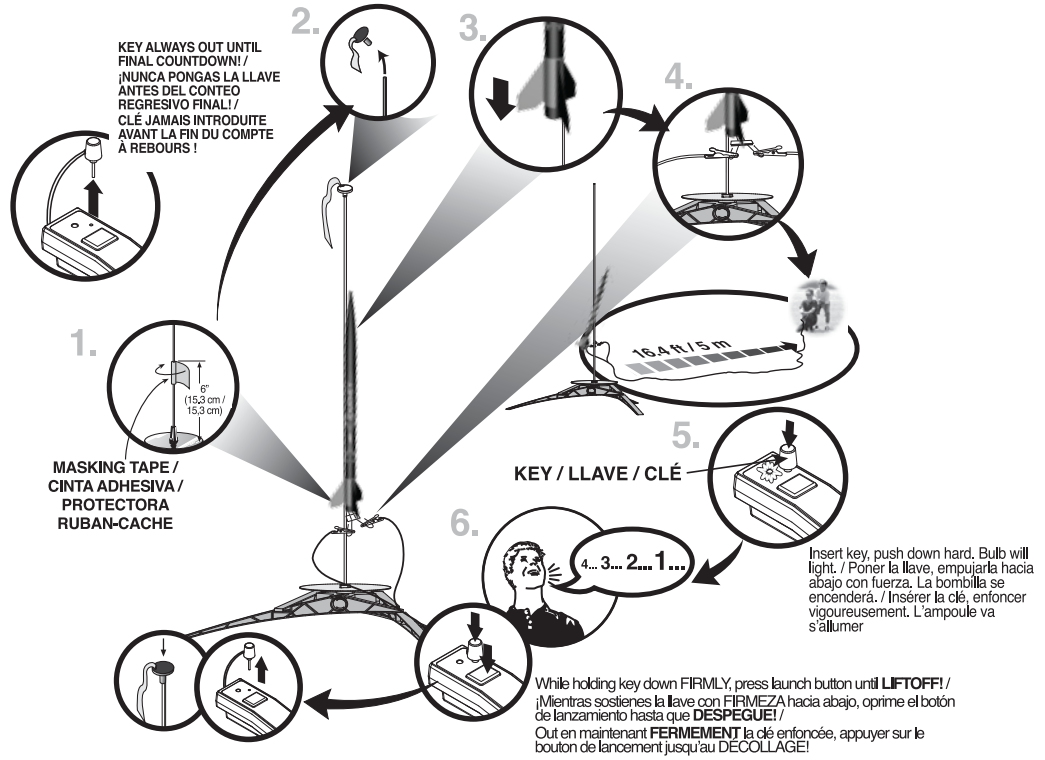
KEY ALWAYS OUT UNTIL FINAL COUNTDOWN! / ¡NUNCA PONGAS LA LLAVE ANTES DEL CONTEO REGRESIVO FINAL! / CLÉ JAMAIS INTRODUITE AVANT LA FIN DU COMPTE À REBOURS !

2.

3.

4.

1.

6"
(15,3 cm / 15,3 cm)

MASKING TAPE / CINTA ADHESIVA / PROTECTORA RUBAN-CACHE

16.4 ft / 5 m

5.

KEY / LLAVE / CLÉ

Insert key, push down hard. Bulb will light. / Poner la llave, empujarla hacia abajo con fuerza. La bombilla se encenderá. / Insérer la clé, enfoncer vigoureusement. L'ampoule va s'allumer

6.

4... 3... 2... 1...

While holding key down FIRMLY, press launch button until LIFTOFF! / ¡Mientras sostienes la llave con FIRMEZA hacia abajo, oprime el botón de lanzamiento hasta que DESPEGUE! /
Out en maintenant FERMEMENT la clé enfoncée, appuyer sur le bouton de lancement jusqu'au DÉCOLLAGE!